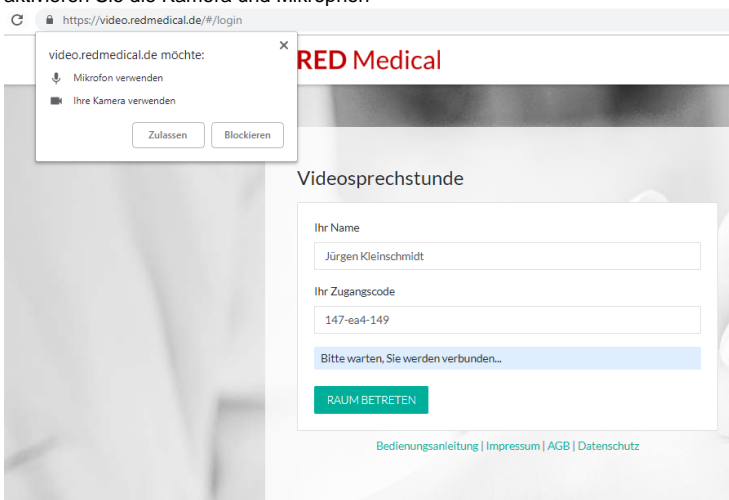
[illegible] Sie die Kamera und Mikrofon

https://video.redmedical.de/#/login

video.redmedical.de möchte:
Mikrofon verwenden
Ihre Kamera verwenden
Zulassen Blockieren

RED Medical

Videosprechstunde

Ihr Name
Jürgen Kleinschmidt

Ihr Zugangscode
147-ea4-149

Bitte warten, Sie werden verbunden...

RAUM BETRETEN

Bedienungsanleitung | Impressum | AGB | Datenschutz